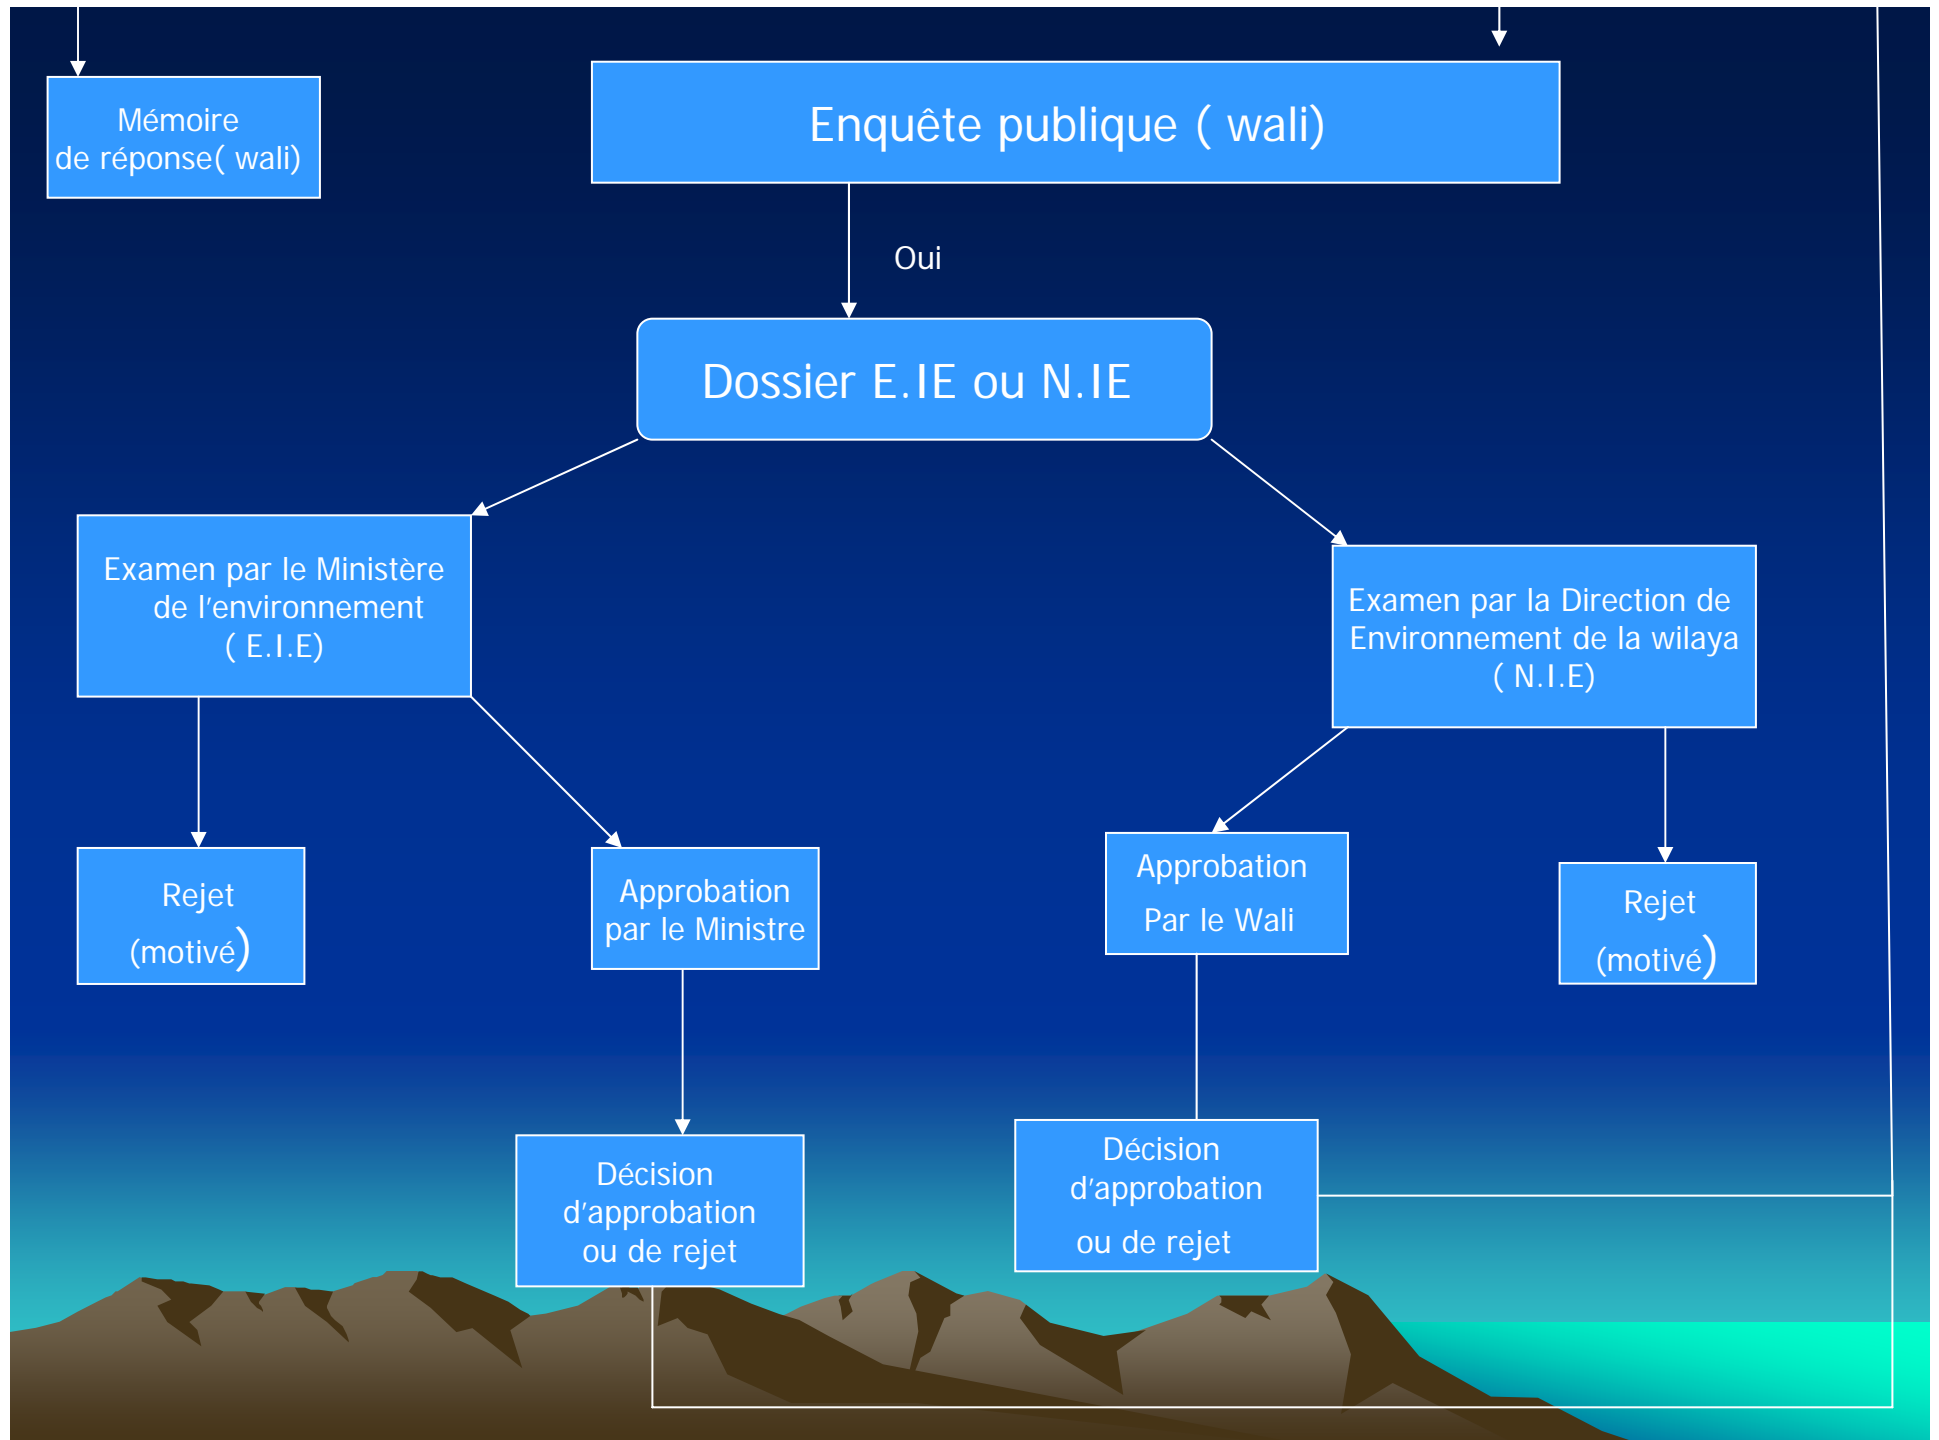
Mémoire
de réponse( wali)

Enquête publique ( wali)

Oui

Dossier E.IE ou N.IE

Examen par le Ministère de l'environnement ( E.I.E)

Examen par la Direction de Environnement de la wilaya ( N.I.E)

Rejet
(motivé)

Approbation par le Ministre

Approbation
Par le Wali

Rejet
(motivé)

Décision d'approbation ou de rejet

Décision d'approbation
ou de rejet